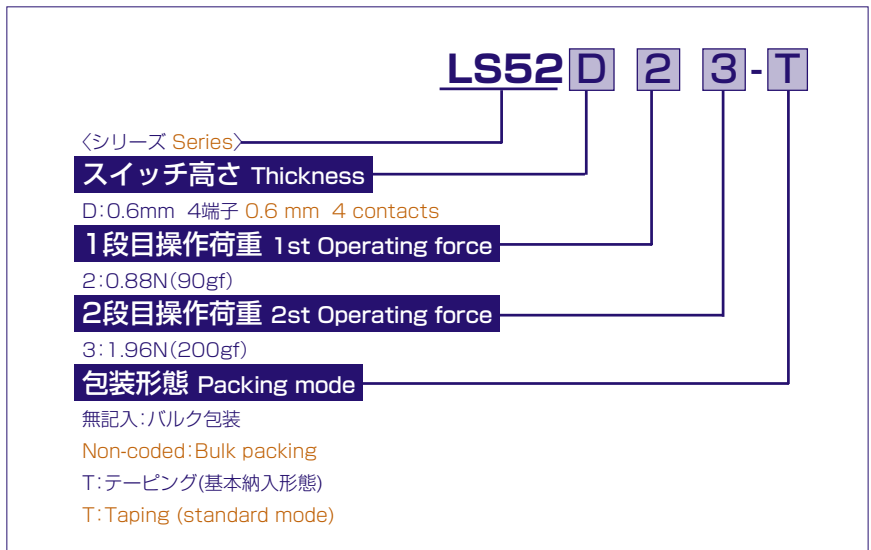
LS52 D 2 3 - T

〈シリーズ Series〉

スイッチ高さ Thickness

D:0.6mm 4端子 0.6 mm 4 contacts

1段目操作荷重 1st Operating force

2:0.88N(90gf)

2段目操作荷重 2st Operating force

3:1.96N(200gf)

包装形態 Packing mode

無記入:バルク包装

Non-coded:Bulk packing

T:テーピング(基本納入形態)

T:Taping (standard mode)